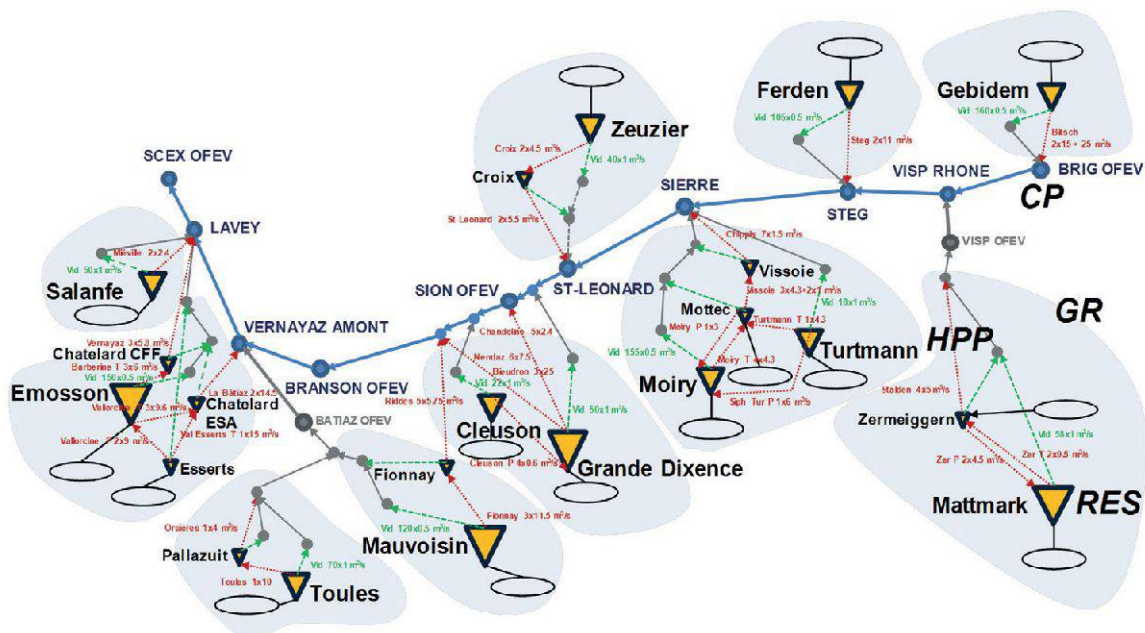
SCEX OFEV

LAVEY

Salanfe
Miéville 2x2.4
Vid 50x1 m³/s

VERNAYAZ AMONT

Chatelard CFF
Vernayaz 3x5.3 m³/s
Barberine 1 3x5 m³/s
Vid 150x0.5 m³/s

Emosson
Vallorcine 3x3.6 m³/s
La Bâtiaz 2x14.5
Chatelard ESA
Val Esserts T 1x15 m³/s
Vallorcine P 2x9 m³/s
Esserts

BRANSON OFEV

BATIAZ OFEV

Orsieres 1x4 m³/s
Pallazuit
Toules 1x10
Vid 70x1 m³/s
Toules

Fionnay
Vid 120x0.5 m³/s
Fionnay 3x11.5 m³/s
Mauvoisin

SION OFEV

Riddes 5x5.75 m³/s
Chandoline 5x2.4
Nendaz 6x7.5
Bieudron 3x25
Vid 22x1 m³/s
Vid 50x1 m³/s
Cleuson
Cleuson P 4x0.6 m³/s
Grande Dixence

ST-LEONARD

Zeuzier
Croix 2x4.5 m³/s
Croix
Vid 40x1 m³/s
St Leonard 2x5.5 m³/s

SIERRE

Chippis 7x1.5 m³/s
Vissoie
Vissoie 3x4.3+2x1 m³/s
Vid 18x1 m³/s
Mottec
Turtmann T 1x4.3
Moiry P 1x3
Vid 155x0.5 m³/s
Moiry T 4x4.3
Turtmann
Moiry
Siph Tur P 1x6 m³/s

Ferden
Vid 105x0.5 m³/s
Steg 2x11 m³/s
STEG

VISP RHONE

Gebidem
Vid 160x0.5 m³/s
Bitsch 2x15 + 25 m³/s
BRIG OFEV
CP

VISP OFEV

GR

HPP

Stalden 4x5 m³/s
Zermeiggern
Vid 58x1 m³/s
Zer P 2x4.5 m³/s
Zer T 2x9.5 m³/s
Mattmark
RES